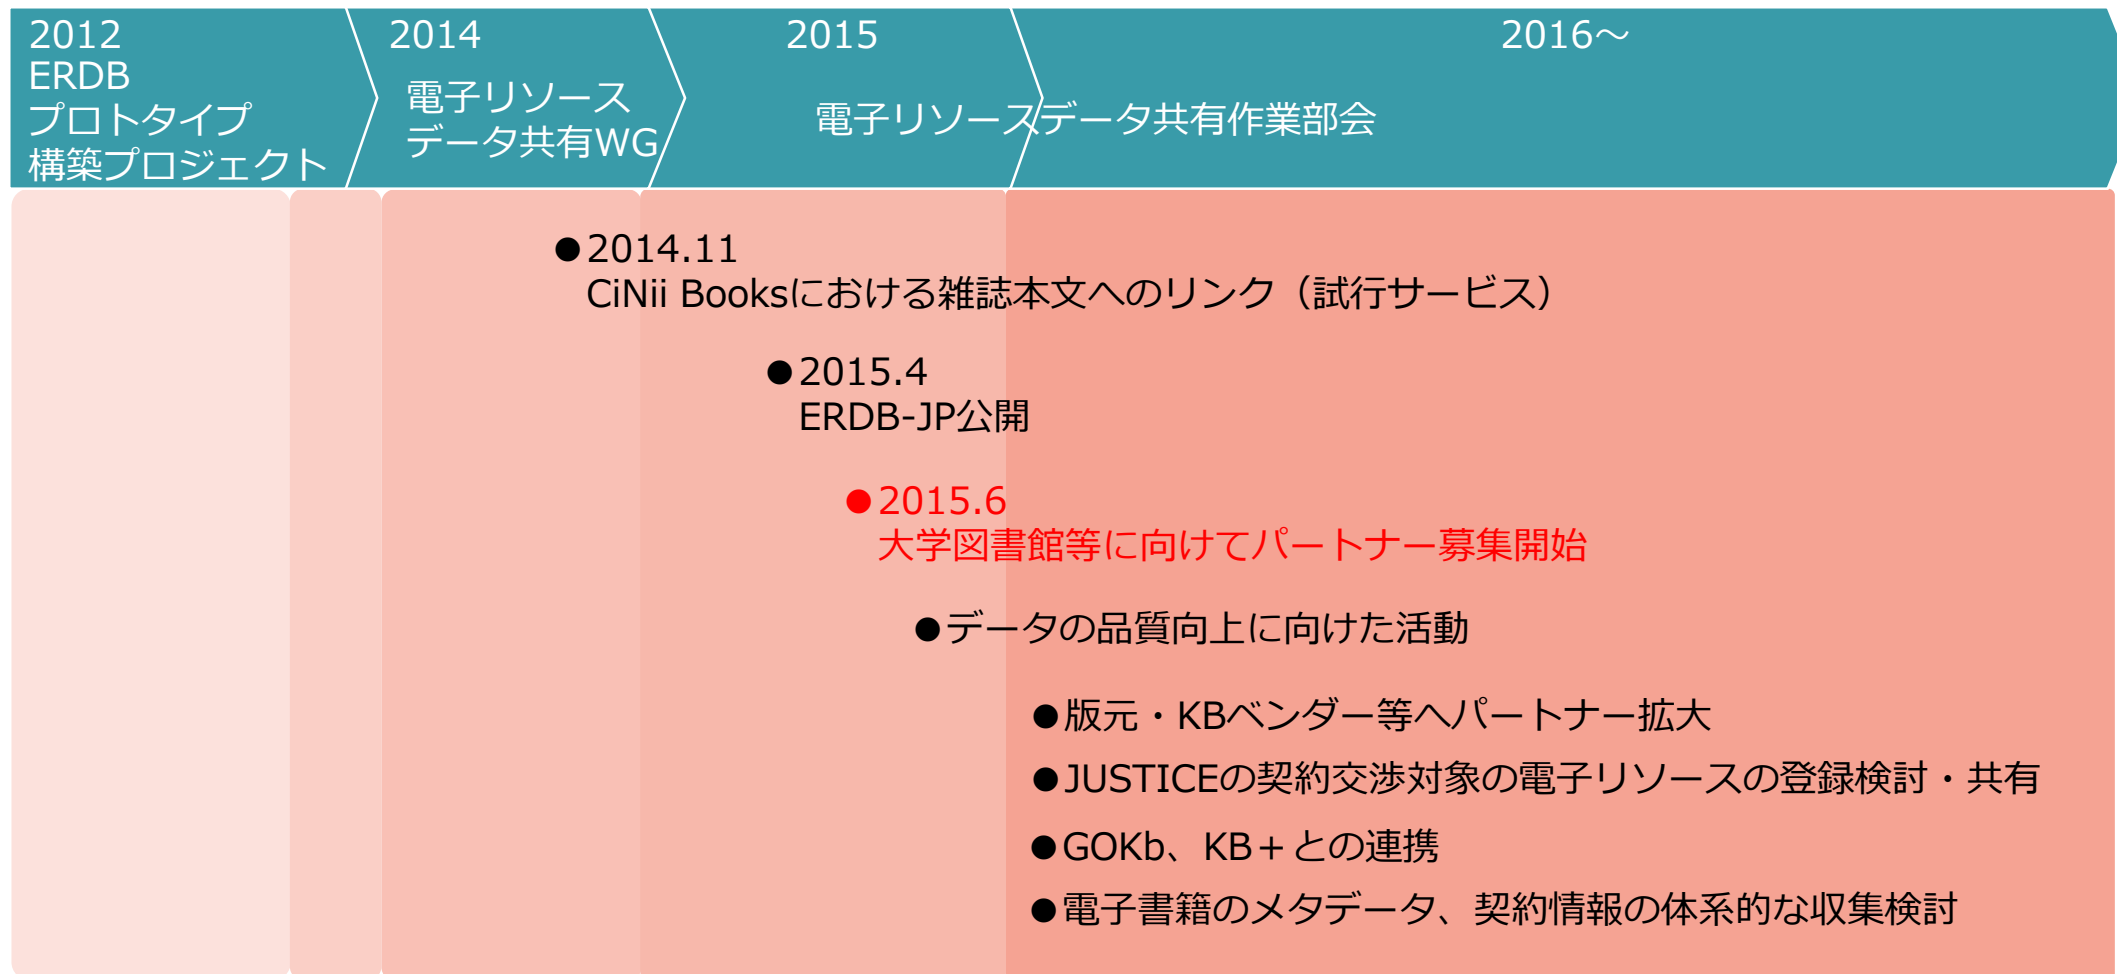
2012
ERDB
プロトタイプ
構築プロジェクト

2014
電子リソース
データ共有WG

2015
電子リソースデータ共有作業部会

2016～

●2014.11
CiNii Booksにおける雑誌本文へのリンク（試行サービス）

●2015.4
ERDB-JP公開

●2015.6
大学図書館等に向けてパートナー募集開始

●データの品質向上に向けた活動

●版元・KBベンダー等へパートナー拡大

●JUSTICEの契約交渉対象の電子リソースの登録検討・共有

●GOKb、KB＋との連携

●電子書籍のメタデータ、契約情報の体系的な収集検討